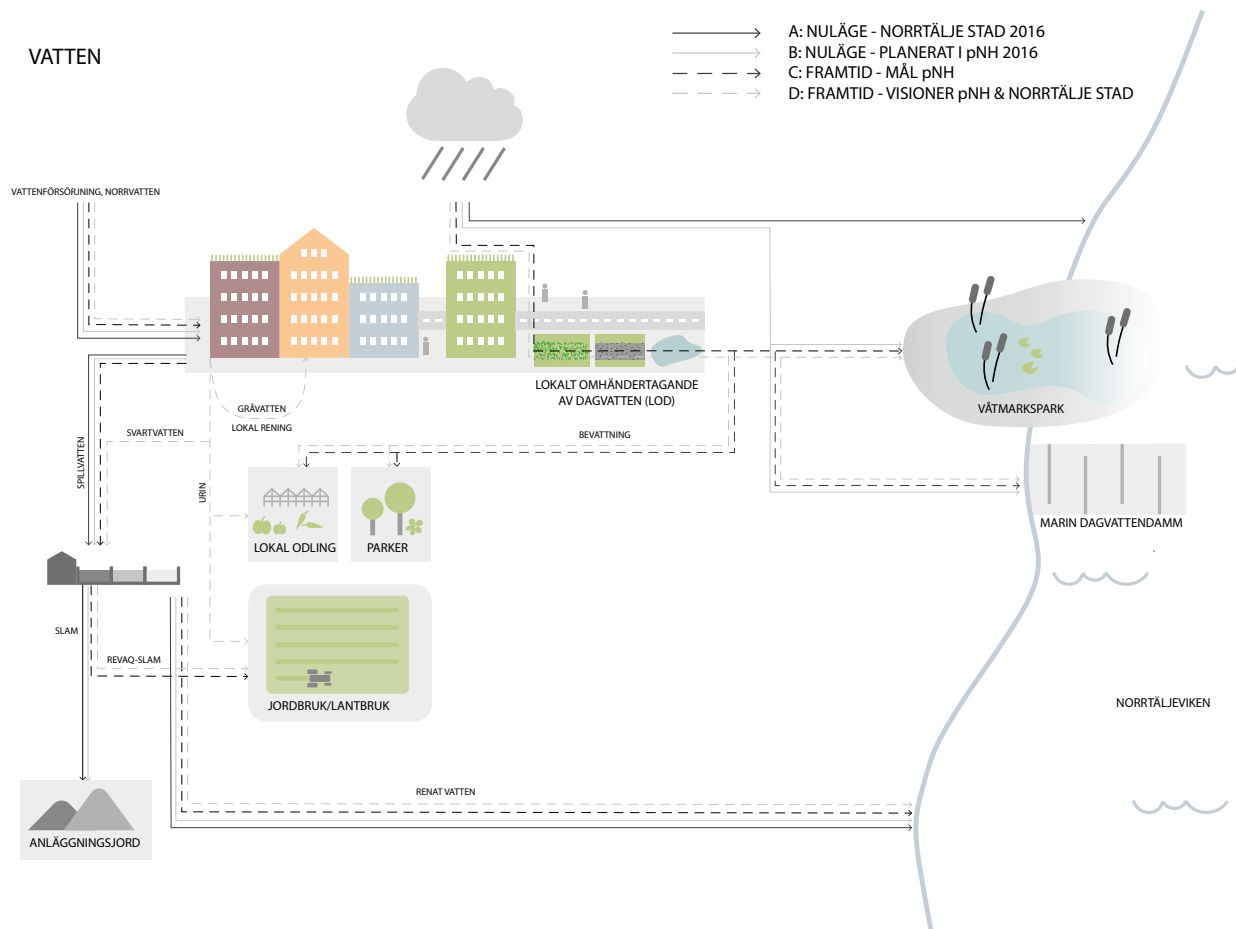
VATTEN

A: NULÄGE - NORRTÄLJE STAD 2016
B: NULÄGE - PLANERAT I pNH 2016
C: FRAMTID - MÅL pNH
D: FRAMTID - VISIONER pNH & NORRTÄLJE STAD

VATTENFÖRSÖRJNING, NORRVATTEN

LOKALT OMHÄNDERTAGANDE AV DAGVATTEN (LOD)

VÅTMARKSPARK

GRÅVATTEN
LOKAL RENING

SVARTVATTEN

BEVATTNING

SPILLVATTEN

URIN

LOKAL ODLING

PARKER

MARIN DAGVATTENDAMM

SLAM

REVAQ-SLAM

JORDBRUK/LANTBRUK

NORRTÄLJEVIKEN

RENAT VATTEN

ANLÄGGNINGSJORD